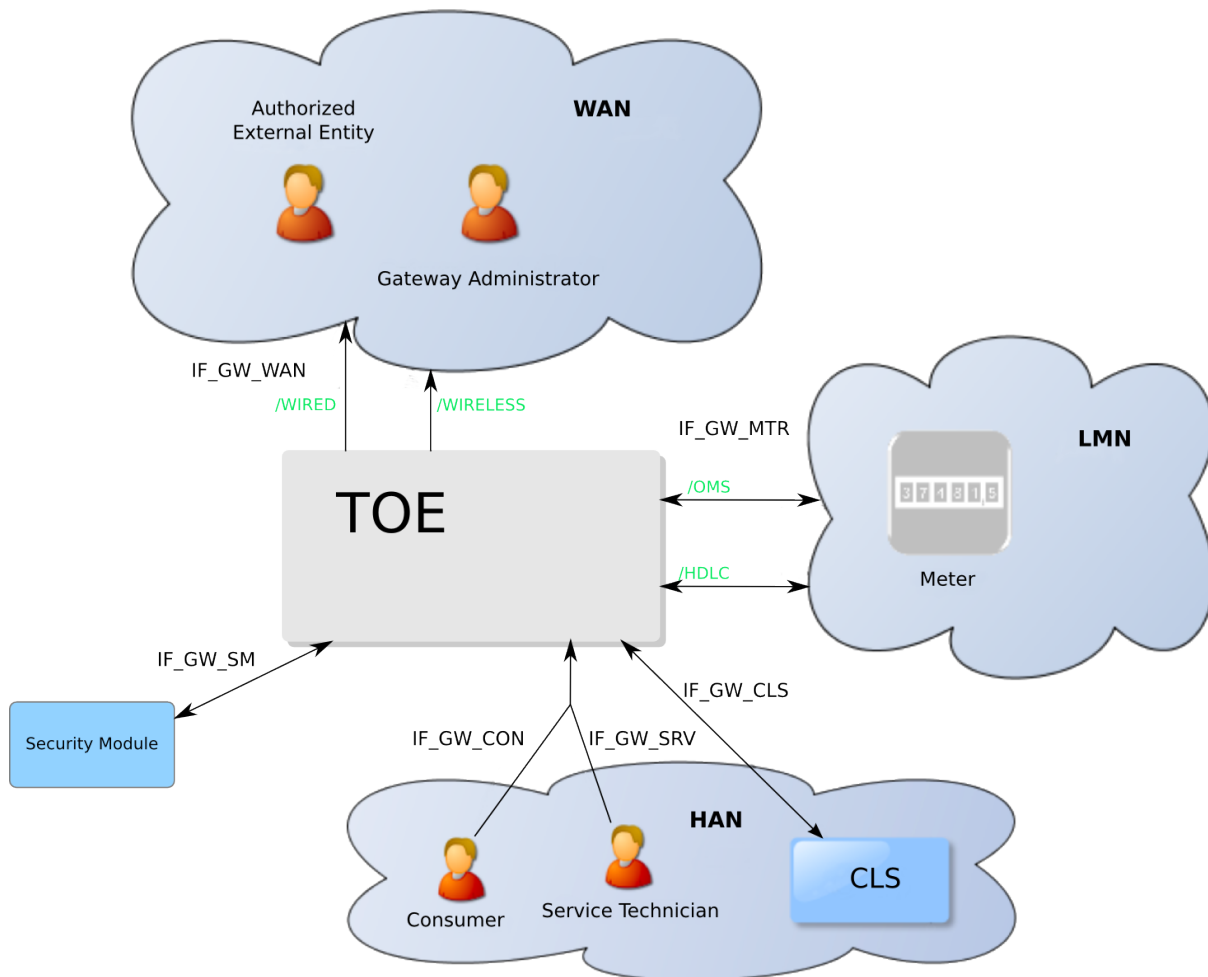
Authorized External Entity

WAN

Gateway Administrator

IF_GW_WAN

/WIRED

/WIRELESS

IF_GW_MTR

LMN

TOE

/OMS

3 7 1 8 1 5

/HDLC

Meter

IF_GW_SM

IF_GW_CLS

Security Module

IF_GW_CON

IF_GW_SRV

HAN

CLS

Consumer

Service Technician